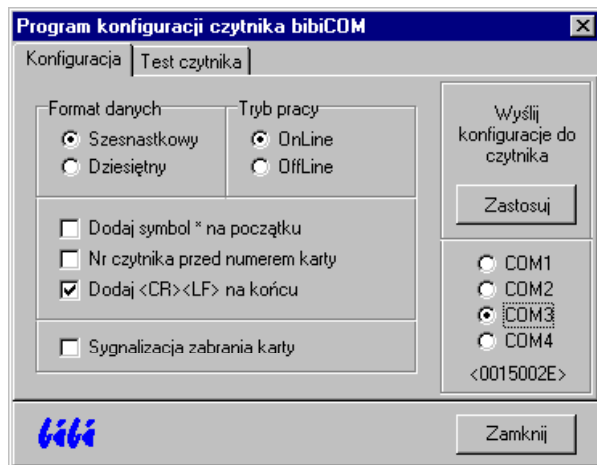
Program konfiguracji czytnika bibiCOM

Konfiguracja
Test czytnika

Format danych
Szesnastkowy
Dziesiętny

Tryb pracy
OnLine
OffLine

Dodaj symbol * na początku
Nr czytnika przed numerem karty
Dodaj <CR><LF> na końcu

Sygnalizacja zabrania karty

Wyślij konfiguracje do czytnika

Zastosuj

COM1
COM2
COM3
COM4
<0015002E>

bibi

Zamknij